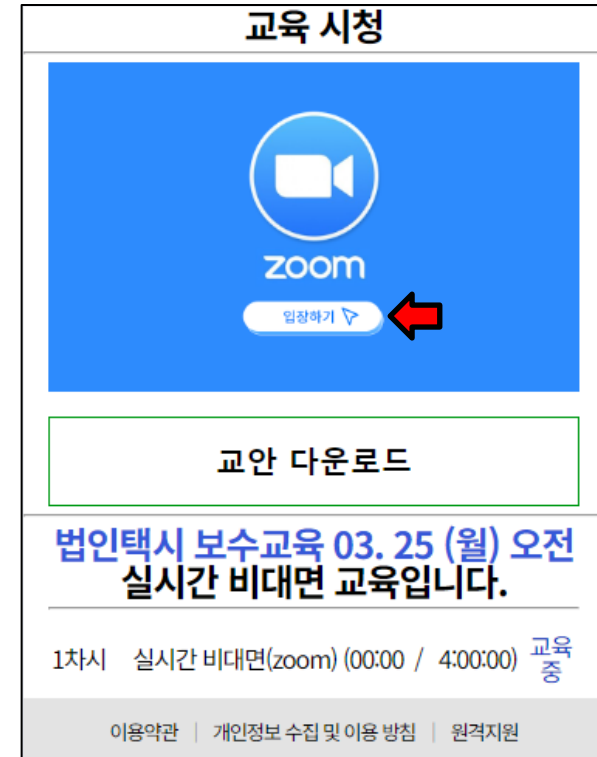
교육 시청

zoom

입장하기

교안 다운로드

법인택시 보수교육 03. 25 (월) 오전
실시간 비대면 교육입니다.

1차시 실시간 비대면(zoom) (00:00 / 4:00:00) 교육중

이용약관 | 개인정보 수집 및 이용 방침 | 원격지원